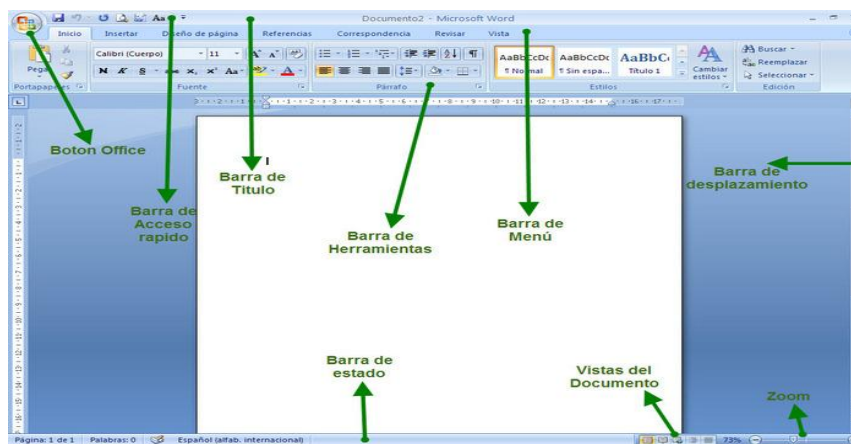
Documento2 - Microsoft Word

Inicio Insertar Diseño de página Referencias Correspondencia Revisar Vista

Pegar Calibri (Cuerpo) 11

AaBbCcDc ¶ Normal AaBbCcDc ¶ Sin espa... AaBbC Título 1 Cambiar estilos Buscar Reemplazar Seleccionar

Portapapeles Fuente Párrafo Estilos Edición

Boton Office

Barra de Titulo

Barra de Acceso rapido

Barra de Herramientas

Barra de Menú

Barra de desplazamiento

Barra de estado

Vistas del Documento

Zoom

Página: 1 de 1 Palabras: 0 Español (alfab. internacional) 73%